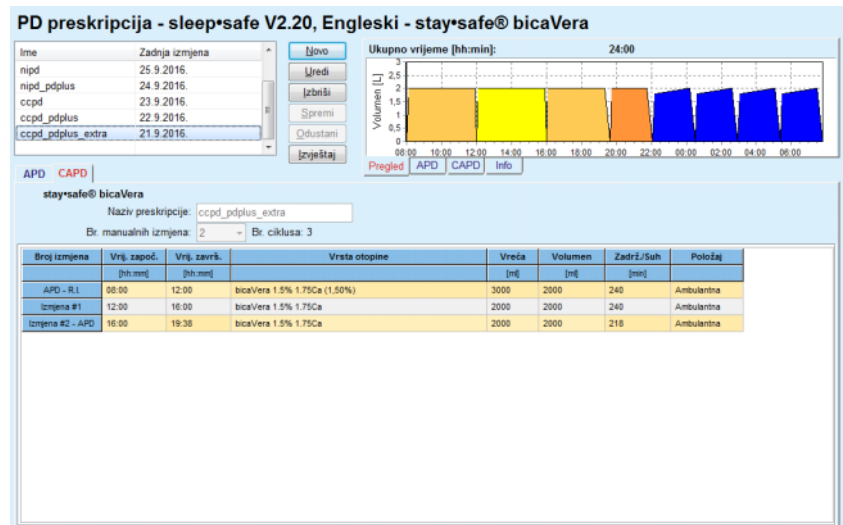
PD preskripcija - sleep•safe V2.20, Engleski - stay•safe® bicaVera

| Ime | Zadnja izmjena |
|---|---|
| nipd | 25.9.2016. |
| nipd_pdplus | 24.9.2016. |
| ccpd | 23.9.2016. |
| ccpd_pdplus | 22.9.2016. |
| ccpd_pdplus_extra | 21.9.2016. |

Novo
Uredi
Izbriši
Spremi
Odustani
Izvještaj

Ukupno vrijeme [hh:min]: 24:00

Volumen [L]
3
2,5
2
1,5
1
0,5
0
08:00 10:00 12:00 14:00 16:00 18:00 20:00 22:00 00:00 02:00 04:00 06:00

Pregled APD CAPD Info

APD CAPD

stay•safe® bicaVera
Naziv preskripcije: ccpd_pdplus_extra
Br. manualnih izmjena: 2 Br. ciklusa: 3

| Broj izmjena | Vrij. započ. | Vrij. završ. | Vrsta otopine | Vreća | Volumen | Zadrž./Suh | Položaj |
|---|---|---|---|---|---|---|---|
| | [hh:mm] | [hh:mm] | | [ml] | [ml] | [min] | |
| APD - R.I. | 08:00 | 12:00 | bicaVera 1.5% 1.75Ca (1,50%) | 3000 | 2000 | 240 | Ambulantna |
| Izmjena #1 | 12:00 | 16:00 | bicaVera 1.5% 1.75Ca | 2000 | 2000 | 240 | Ambulantna |
| Izmjena #2 - APD | 16:00 | 19:38 | bicaVera 1.5% 1.75Ca | 2000 | 2000 | 218 | Ambulantna |